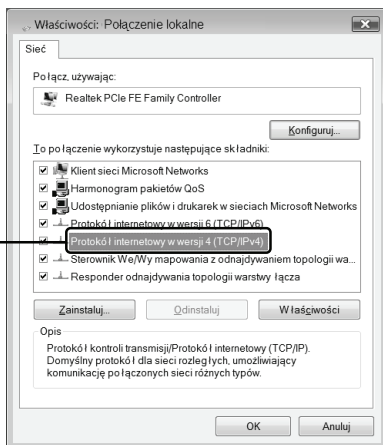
Właściwości: Połączenie lokalne

Sieć

Połącz, używając:

Realtek PCIe FE Family Controller

Konfiguruj...

To połączenie wykorzystuje następujące składniki:

Klient sieci Microsoft Networks
Harmonogram pakietów QoS
Udostępnianie plików i drukarek w sieciach Microsoft Networks
Protokół internetowy w wersji 6 (TCP/IPv6)
Protokół internetowy w wersji 4 (TCP/IPv4)
Sterownik We/Wy mapowania z odnajdywaniem topologii wa...
Responder odnajdywania topologii warstwy łącza

Zainstaluj...
Odinstaluj
Właściwości

Opis
Protokół kontroli transmisji/Protokół internetowy (TCP/IP). Domyślny protokół dla sieci rozległych, umożliwiający komunikację połączonych sieci różnych typów.

OK
Anuluj